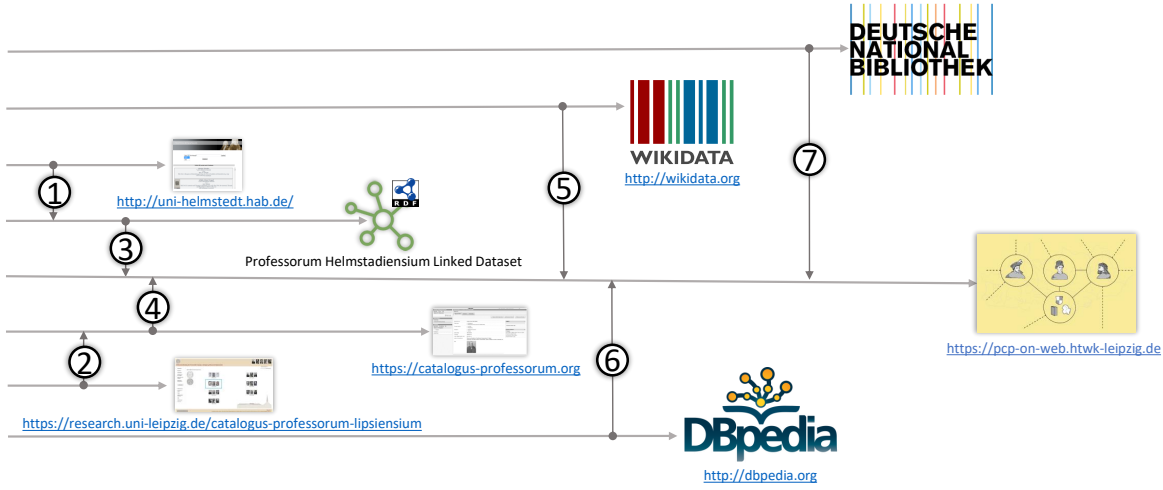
DEUTSCHE NATIONAL BIBLIOTHEK

WIKIDATA
http://wikidata.org

http://uni-helmstedt.hab.de/

RDF

Professorum Helmstadiensium Linked Dataset

https://catalogus-professorum.org

https://research.uni-leipzig.de/catalogus-professorum-lipsiensium

DBpedia
http://dbpedia.org

https://pcp-on-web.htwk-leipzig.de

1
2
3
4
5
6
7